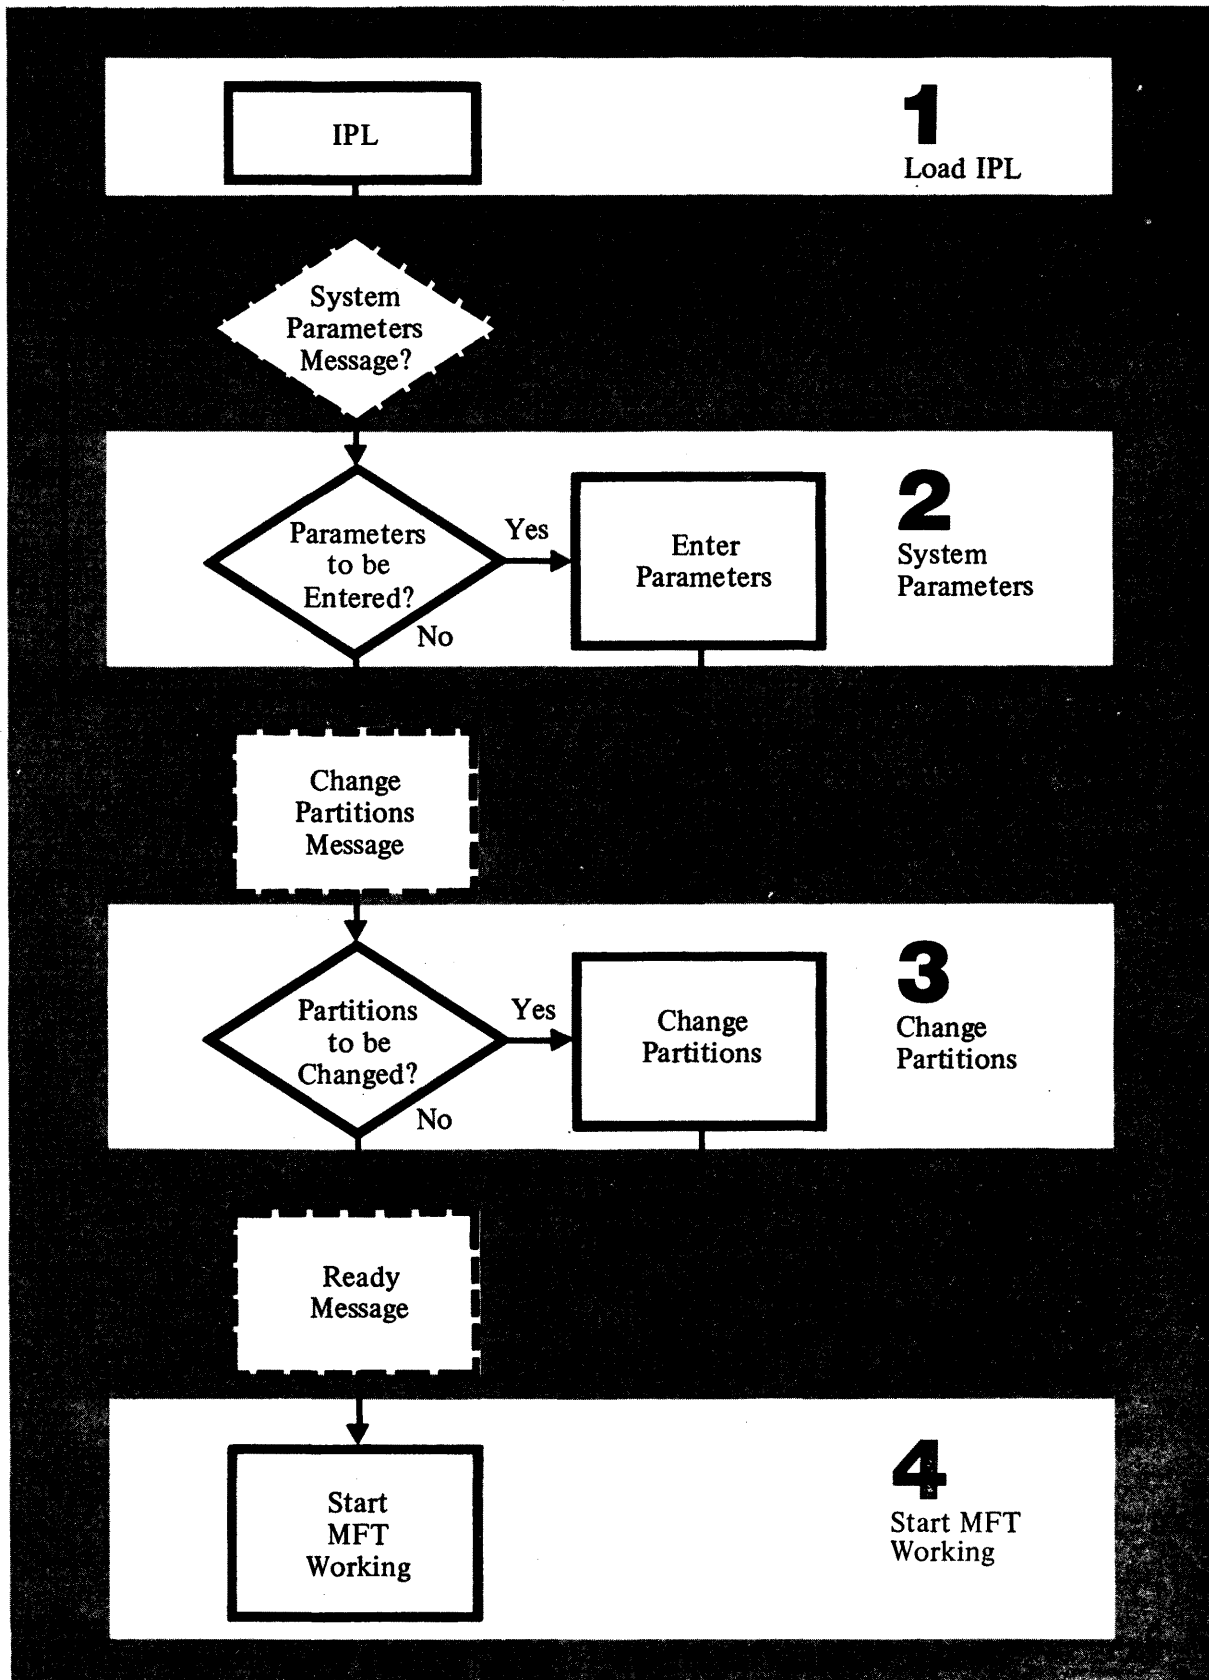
IPL

1
Load IPL

System Parameters Message?

Parameters to be Entered?

Yes

No

Enter Parameters

2
System Parameters

Change Partitions Message

Partitions to be Changed?

Yes

No

Change Partitions

3
Change Partitions

Ready Message

Start MFT Working

4
Start MFT Working